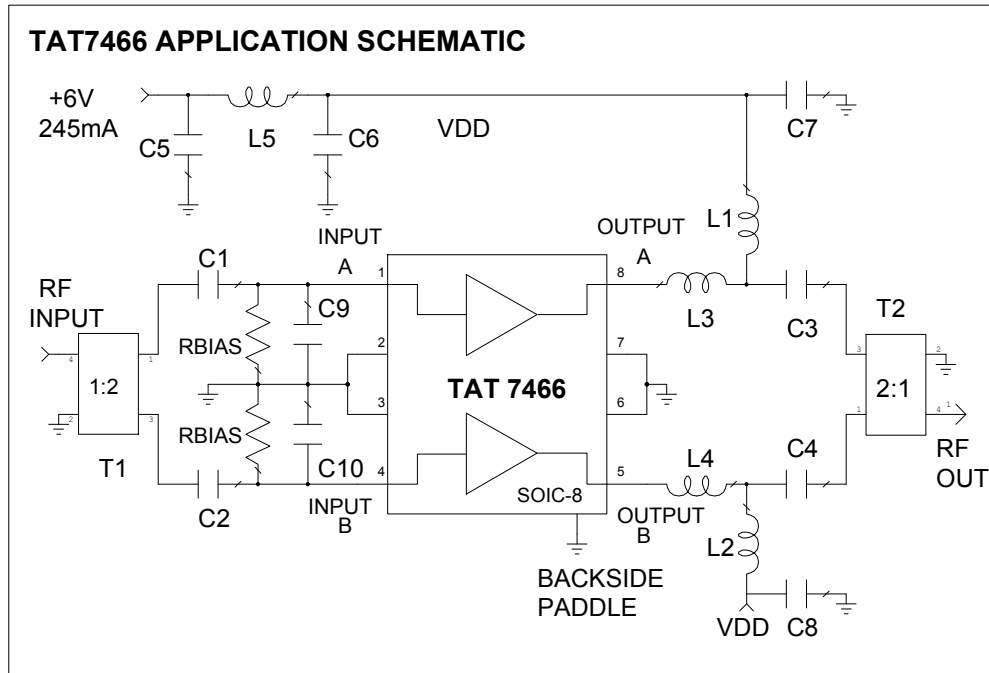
TAT7466 APPLICATION SCHEMATIC

+6V
245mA
C5
L5
C6
VDD
C7

INPUT
A
OUTPUT
A
L1

RF
INPUT
C1
C9
RBIAS
1:2
T1
RBIAS
C10
C2
INPUT
B

1
2
3
4
TAT 7466
SOIC-8
8
7
6
5

L3
C3
T2
2:1
L4
C4
RF
OUT
OUTPUT
B
L2
VDD
C8
BACKSIDE
PADDLE

4
2
1
3
3
2
1
4
1